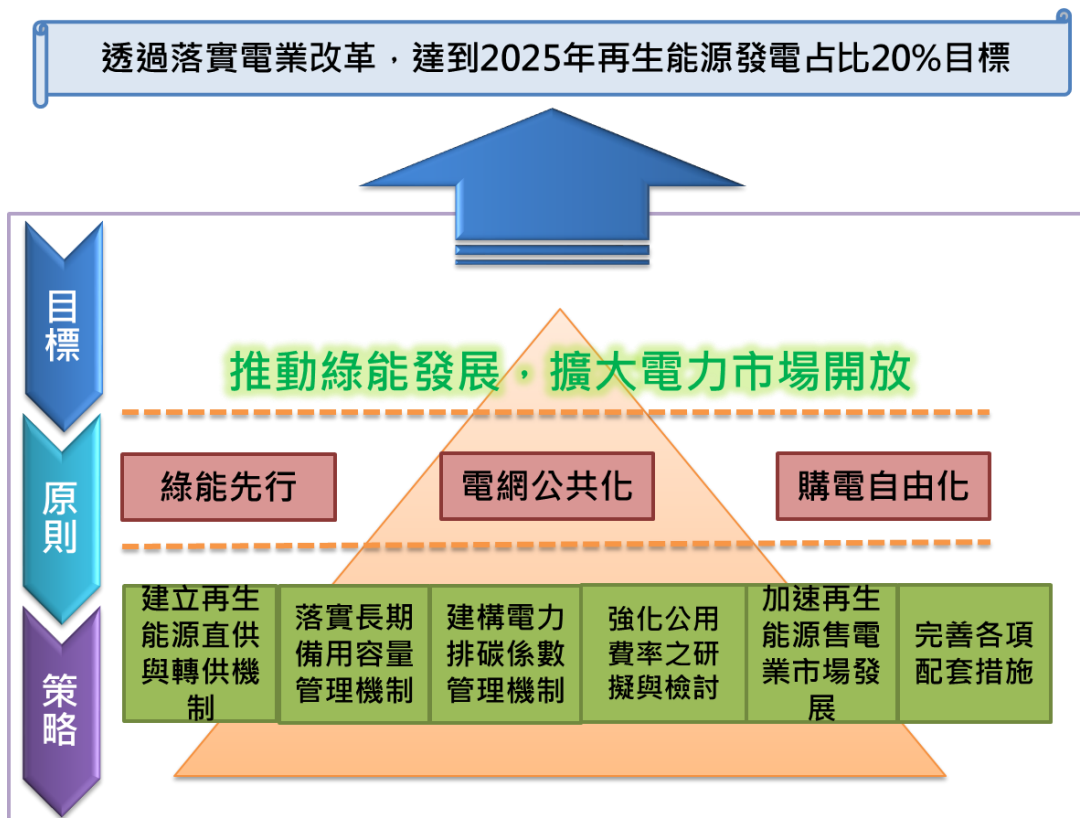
透過落實電業改革，達到2025年再生能源發電占比20%目標

目標

推動綠能發展，擴大電力市場開放

原則

綠能先行

電網公共化

購電自由化

策略

建立再生能源直供與轉供機制

落實長期備用容量管理機制

建構電力排碳係數管理機制

強化公用費率之研擬與檢討

加速再生能源售電業市場發展

完善各項配套措施